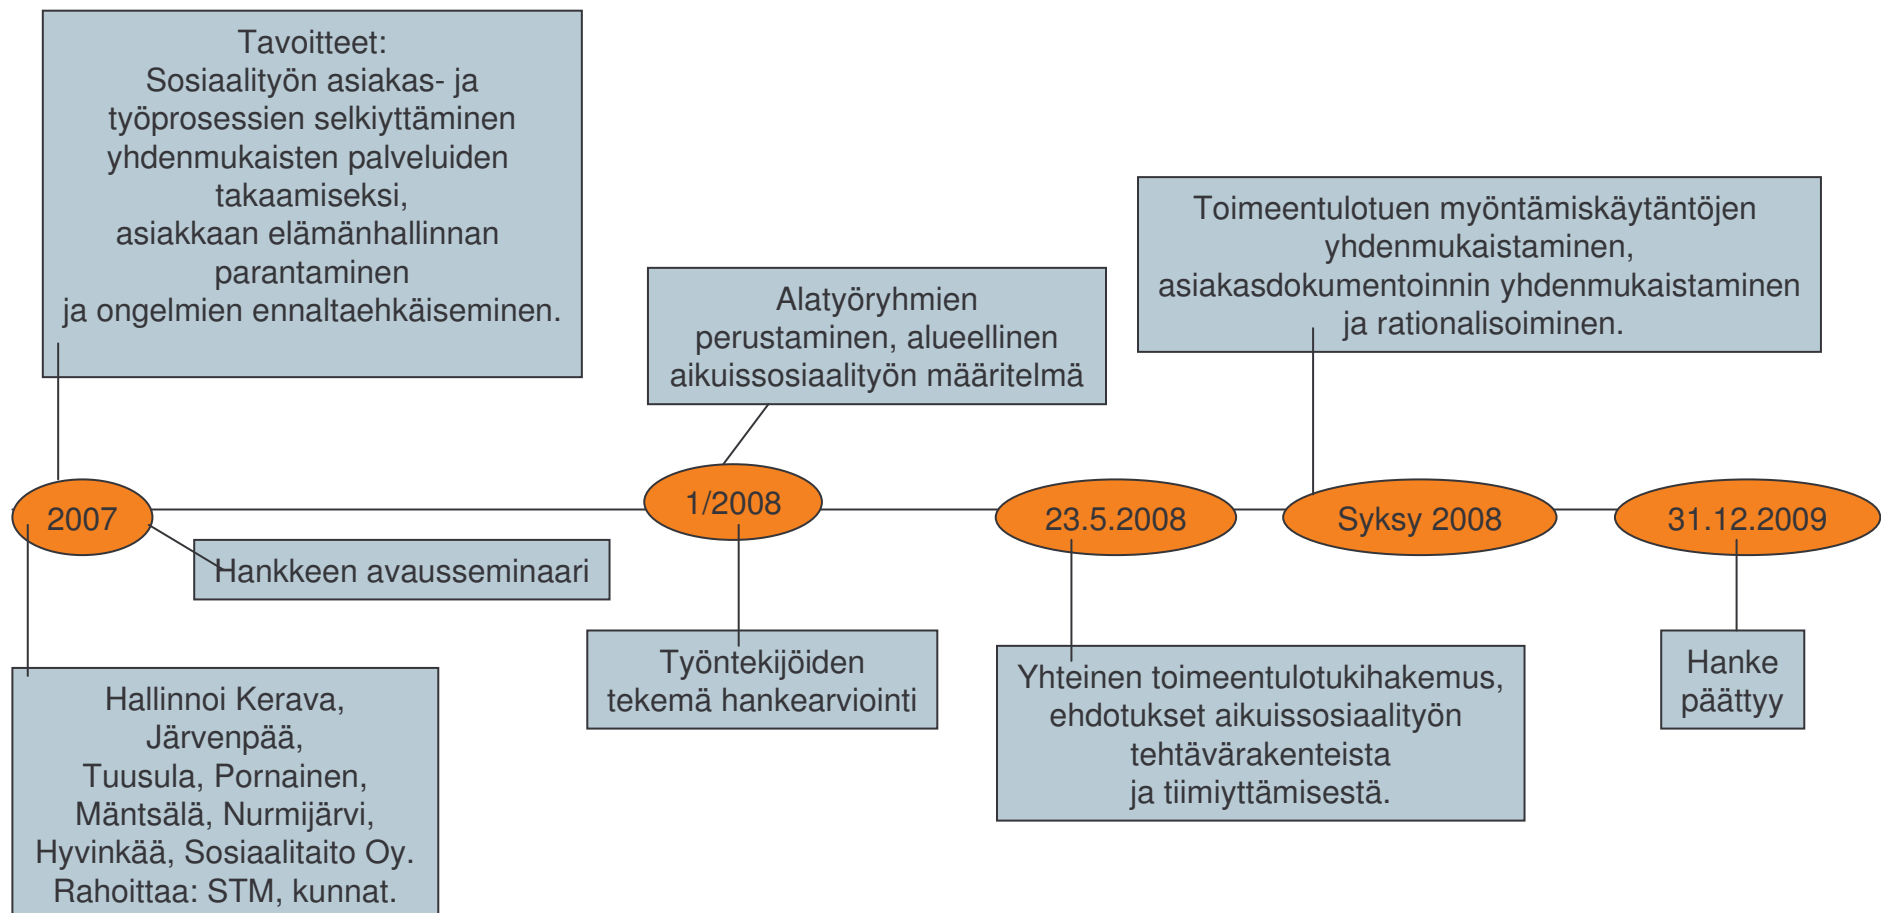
Tavoitteet:
Sosiaalityön asiakas- ja työprosessien selkiyttäminen yhdenmukaisten palveluiden takaamiseksi, asiakkaan elämänhallinnan parantaminen ja ongelmien ennaltaehkäiseminen.

Alatyöryhmien perustaminen, alueellinen aikuissosiaalityön määritelmä

Toimeentulotuen myöntämiskäytäntöjen yhdenmukaistaminen, asiakasdokumentoinnin yhdenmukaistaminen ja rationalisoiminen.

2007

1/2008

23.5.2008

Syksy 2008

31.12.2009

Hankkeen avausseminaari

Työntekijöiden tekemä hankearviointi

Yhteinen toimeentulotukihakemus, ehdotukset aikuissosiaalityön tehtävärakenteista ja tiimiyttämisestä.

Hanke päättyy

Hallinnoi Kerava, Järvenpää, Tuusula, Pornainen, Mäntsälä, Nurmijärvi, Hyvinkää, Sosiaalitaito Oy. Rahoittaa: STM, kunnat.